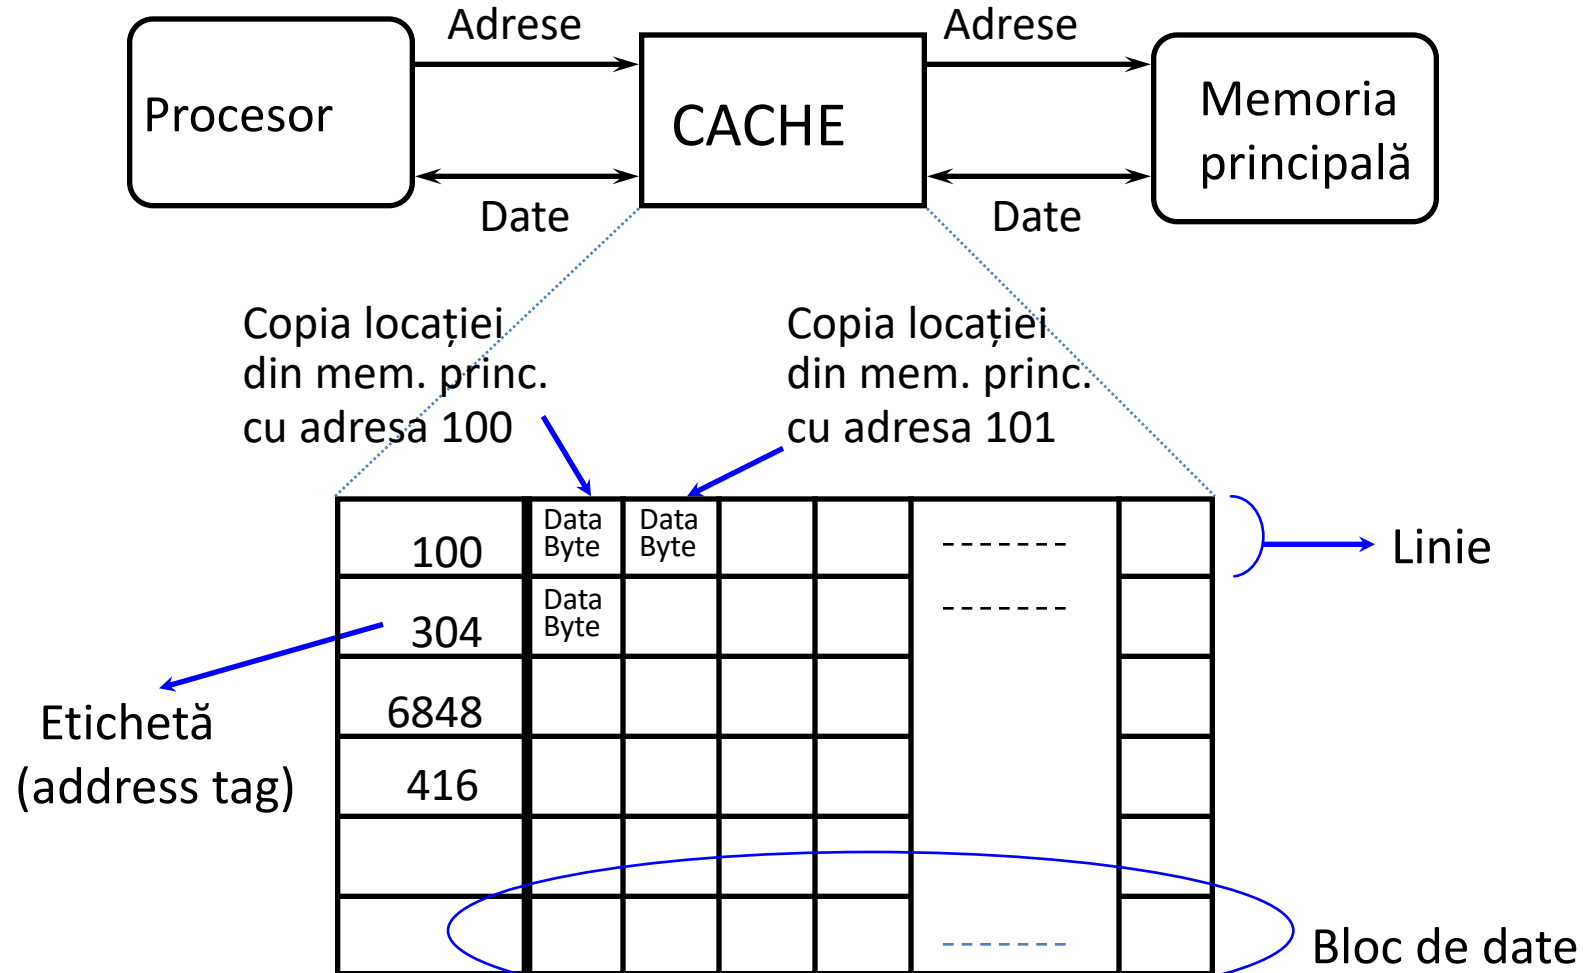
Procesor

Adrese

Date

CACHE

Adrese

Date

Memoria principală

Copia locației din mem. princ. cu adresa 100

Copia locației din mem. princ. cu adresa 101

| 100 | Data Byte | Data Byte | | | ------- | |
|---|---|---|---|---|---|---|
| 304 | Data Byte | | | | ------- | |
| 6848 | | | | | | |
| 416 | | | | | | |
| | | | | | | |
| | | | | | ------- | |

Linie

Etichetă (address tag)

Bloc de date